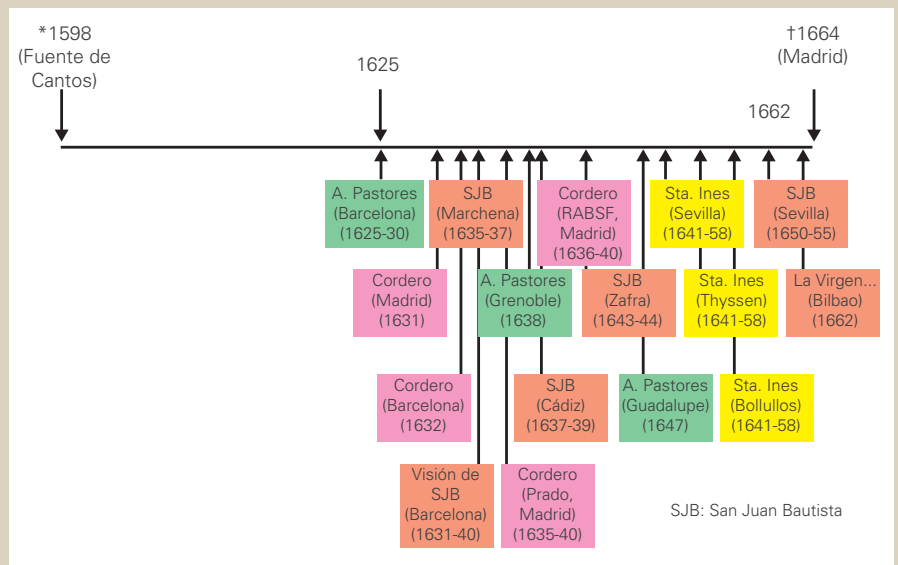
*1598
(Fuente de Cantos)

1625

†1664
(Madrid)

1662

A. Pastores
(Barcelona)
(1625-30)

SJB
(Marchena)
(1635-37)

Cordero
(RABSF, Madrid)
(1636-40)

Sta. Ines
(Sevilla)
(1641-58)

SJB
(Sevilla)
(1650-55)

Cordero
(Madrid)
(1631)

A. Pastores
(Grenoble)
(1638)

SJB
(Zafra)
(1643-44)

Sta. Ines
(Thyssen)
(1641-58)

La Virgen...
(Bilbao)
(1662)

Cordero
(Barcelona)
(1632)

SJB
(Cádiz)
(1637-39)

A. Pastores
(Guadalupe)
(1647)

Sta. Ines
(Bollullos)
(1641-58)

Visión de SJB
(Barcelona)
(1631-40)

Cordero
(Prado, Madrid)
(1635-40)

SJB: San Juan Bautista